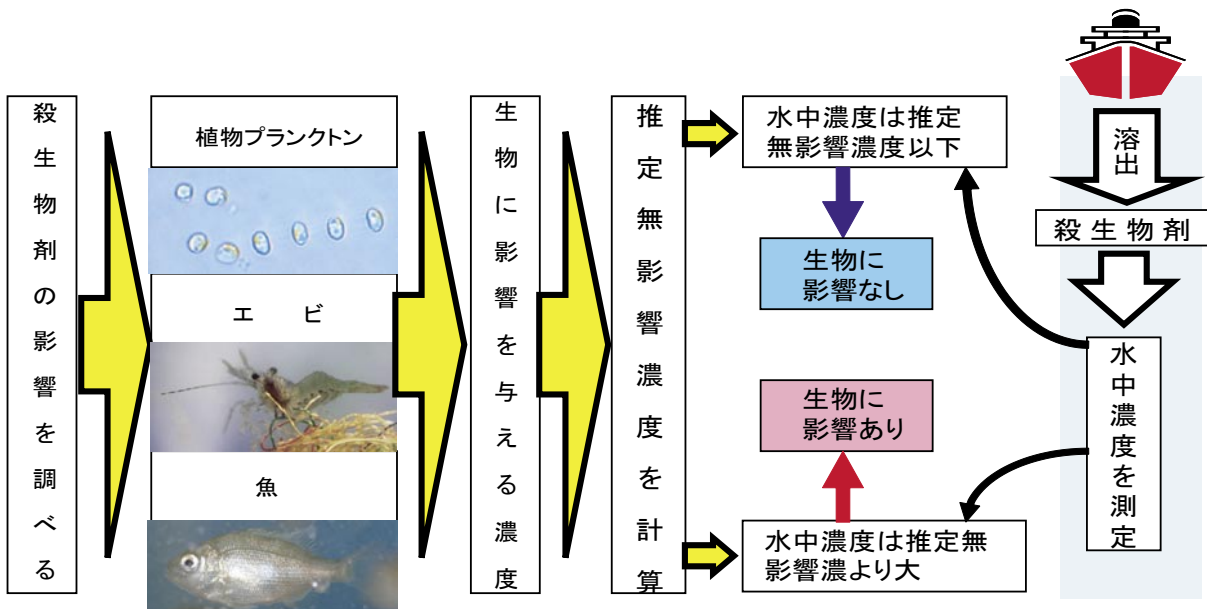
殺生物剤の影響を調べる

植物プランクトン

エ　ビ

魚

生物に影響を与える濃度

推定無影響濃度を計算

水中濃度は推定無影響濃度以下

生物に影響なし

生物に影響あり

水中濃度は推定無影響濃より大

溶出

殺生物剤

水中濃度を測定